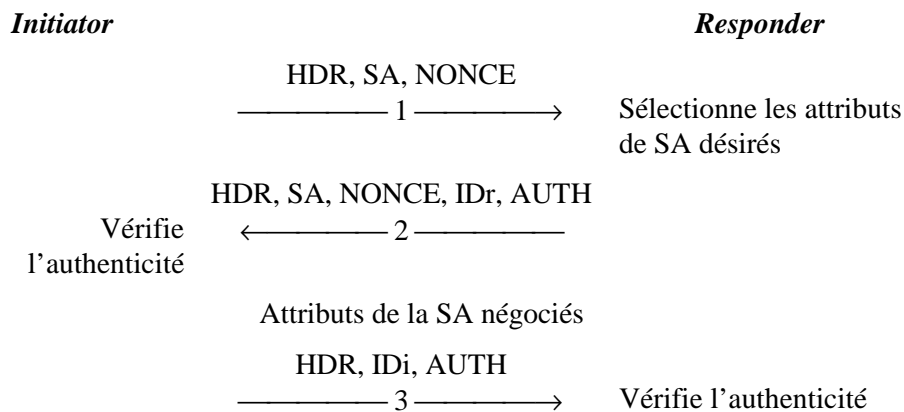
*Initiator* *Responder*

HDR, SA, NONCE

1

Sélectionne les attributs de SA désirés

HDR, SA, NONCE, IDr, AUTH

Vérifie l'authenticité

2

Attributs de la SA négociés

HDR, IDi, AUTH

3

Vérifie l'authenticité